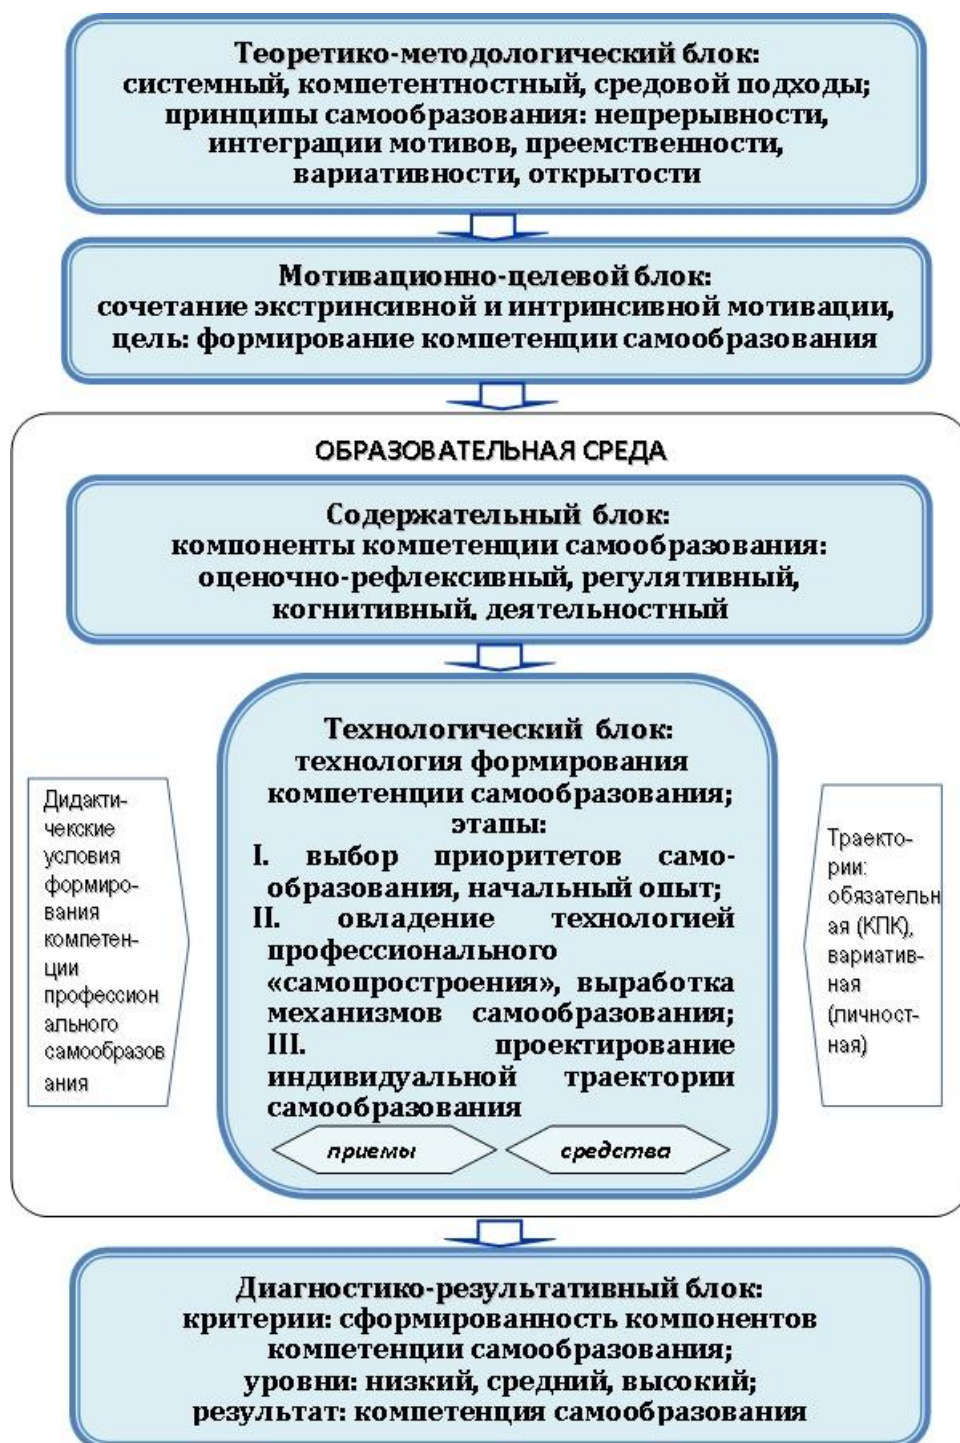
Теоретико-методологический блок: системный, компетентностный, средовой подходы; принципы самообразования: непрерывности, интеграции мотивов, преемственности, вариативности, открытости

Мотивационно-целевой блок: сочетание экстринсивной и интринсивной мотивации, цель: формирование компетенции самообразования

ОБРАЗОВАТЕЛЬНАЯ СРЕДА

Содержательный блок: компоненты компетенции самообразования: оценочно-рефлексивный, регулятивный, когнитивный, деятельностный

Дидактические условия формирования компетенции профессионального самообразования

Технологический блок: технология формирования компетенции самообразования; этапы:
I. выбор приоритетов самообразования, начальный опыт;
II. овладение технологией профессионального «самопростроения», выработка механизмов самообразования;
III. проектирование индивидуальной траектории самообразования

приемы

средства

Траектории: обязательная (КПК), вариативная (личностная)

Диагностико-результативный блок: критерии: сформированность компонентов компетенции самообразования; уровни: низкий, средний, высокий; результат: компетенция самообразования